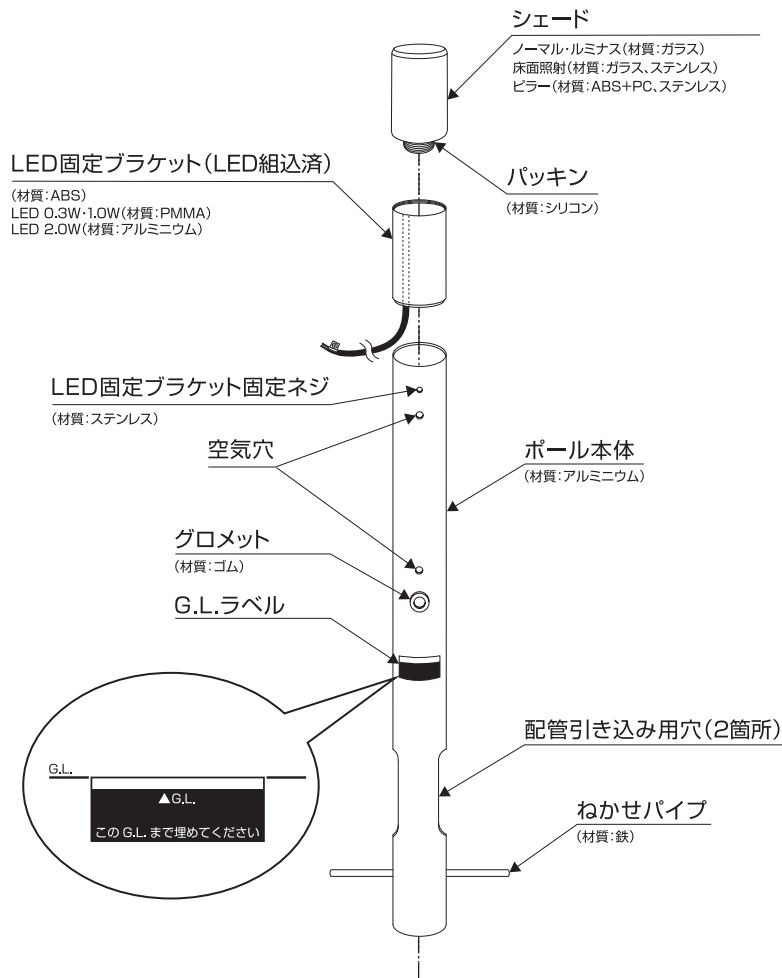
シェード
ノーマル・ルミナス(材質:ガラス)
床面照射(材質:ガラス、ステンレス)
ピラー(材質:ABS+PC、ステンレス)

LED固定ブラケット(LED組込済)
(材質:ABS)
LED 0.3W・1.0W(材質:PMMA)
LED 2.0W(材質:アルミニウム)

パッキン
(材質:シリコン)

LED固定ブラケット固定ネジ
(材質:ステンレス)

空気穴

ポール本体
(材質:アルミニウム)

グロメット
(材質:ゴム)

G.L.ラベル

G.L.
▲G.L.
このG.L.まで埋めてください

配管引き込み用穴(2箇所)

ねかせパイプ
(材質:鉄)